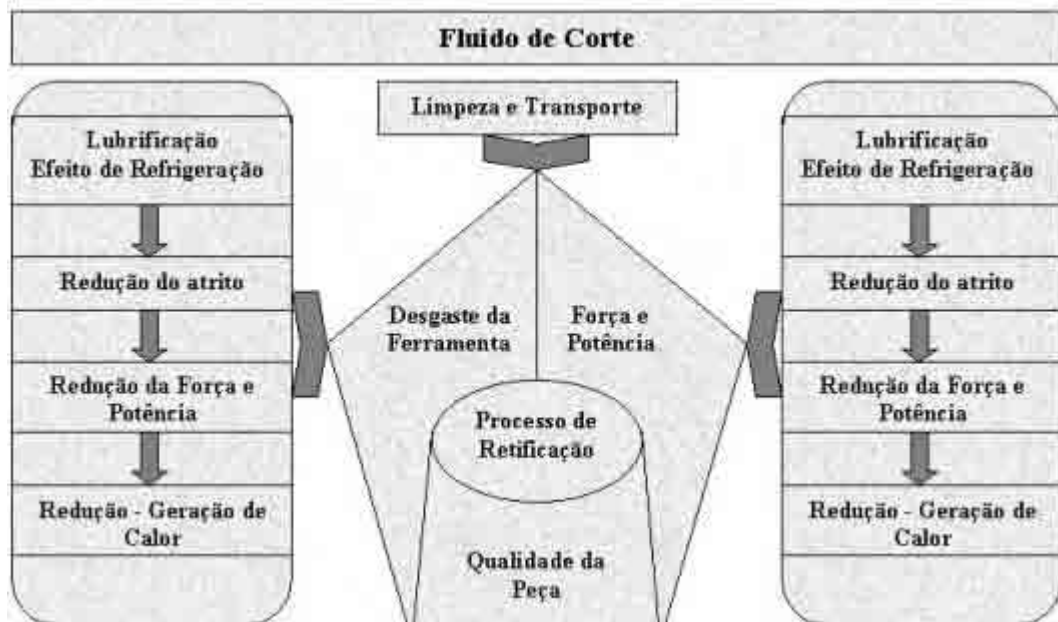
Fluido de Corte

Lubrificação
Efeito de Refrigeração

Redução do atrito

Redução da Força e Potência

Redução - Geração de Calor

Limpeza e Transporte

Desgaste da Ferramenta

Força e Potência

Processo de Retificação

Qualidade da Peça

Lubrificação
Efeito de Refrigeração

Redução do atrito

Redução da Força e Potência

Redução - Geração de Calor